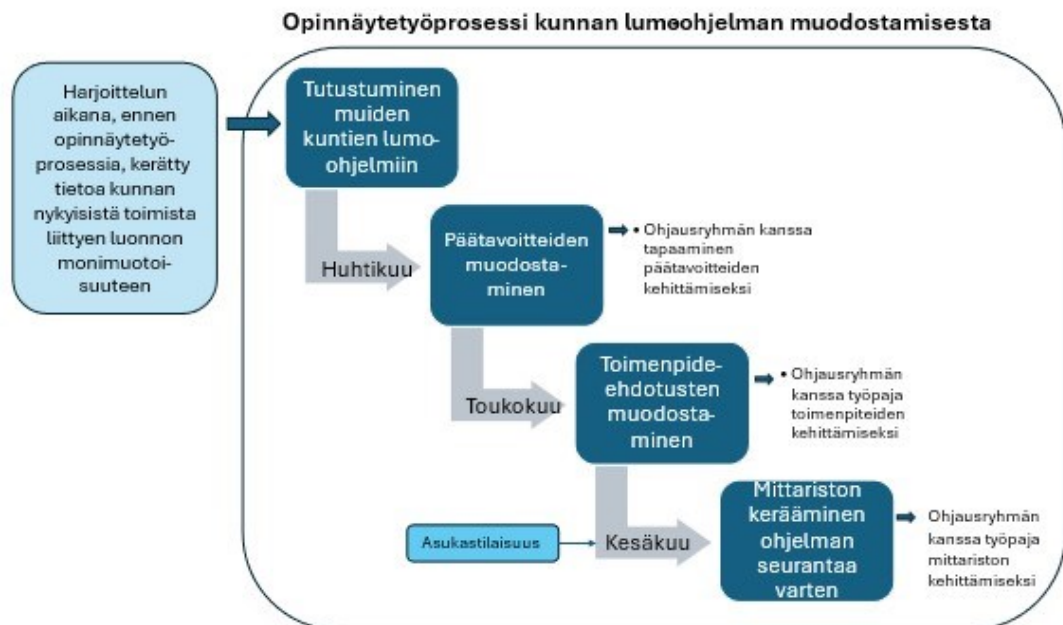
Opinnäytetyöprosessi kunnan lumoohjelman muodostamisesta

Harjoittelun aikana, ennen opinnäytetyöprosessia, kerätty tietoa kunnan nykyisistä toimista liittyen luonnon monimuotoisuuteen

Tutustuminen muiden kuntien lumo-ohjelmiin

Huhtikuu

Päätavoitteiden muodostaminen

• Ohjausryhmän kanssa tapaaminen päätavoitteiden kehittämiseksi

Toukokuu

Toimenpide-ehdotusten muodostaminen

• Ohjausryhmän kanssa työpaja toimenpiteiden kehittämiseksi

Asukastilaisuus

Kesäkuu

Mittariston kerääminen ohjelman seurantaa varten

Ohjausryhmän kanssa työpaja mittariston kehittämiseksi